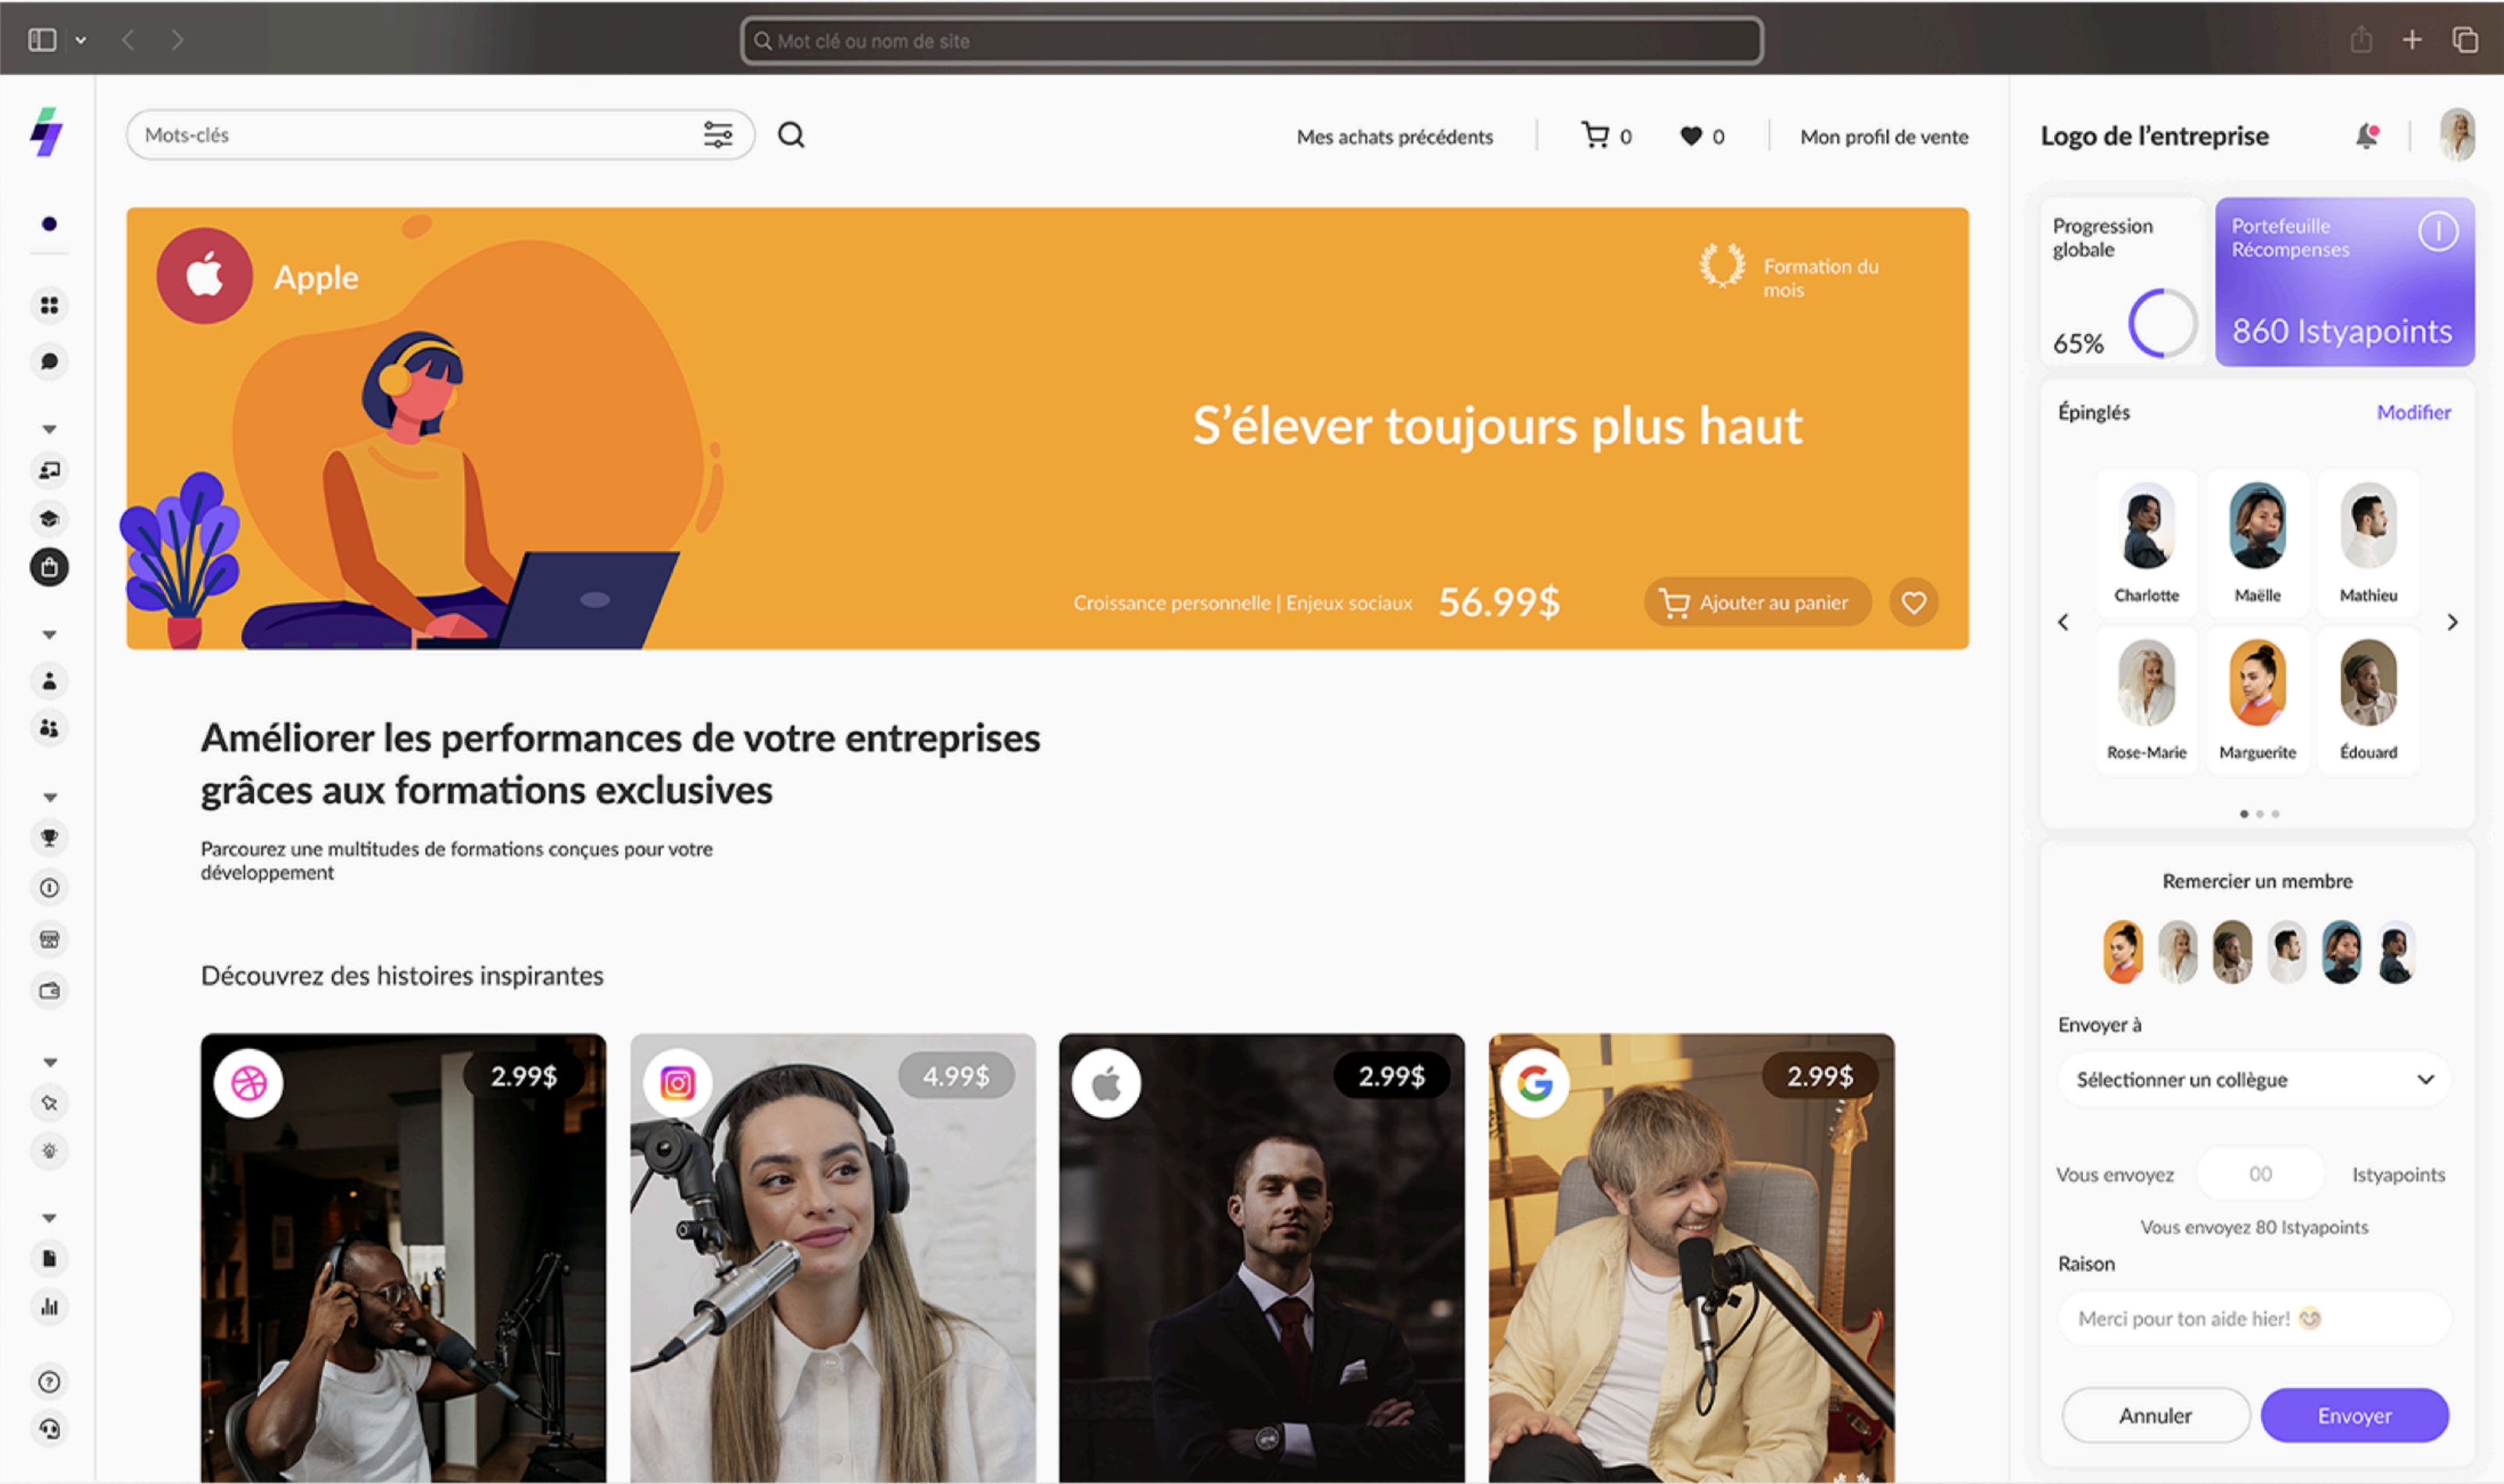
Mot clé ou nom de site

Mots-clés

Mes achats précédents | 0 | 0 | Mon profil de vente

Logo de l'entreprise

Apple

Formation du mois

S'élever toujours plus haut

Croissance personnelle | Enjeux sociaux 56.99$ Ajouter au panier

Progression globale

65%

Portefeuille Récompenses

860 Istyapoints

Épinglés Modifier

Charlotte
Maëlle
Mathieu
Rose-Marie
Marguerite
Édouard

Améliorer les performances de votre entreprises grâces aux formations exclusives

Parcourez une multitudes de formations conçues pour votre développement

Découvrez des histoires inspirantes

2.99$

4.99$

2.99$

2.99$

Remercier un membre

Envoyer à

Sélectionner un collègue

Vous envoyez 00 Istyapoints

Vous envoyez 80 Istyapoints

Raison

Merci pour ton aide hier!

Annuler Envoyer